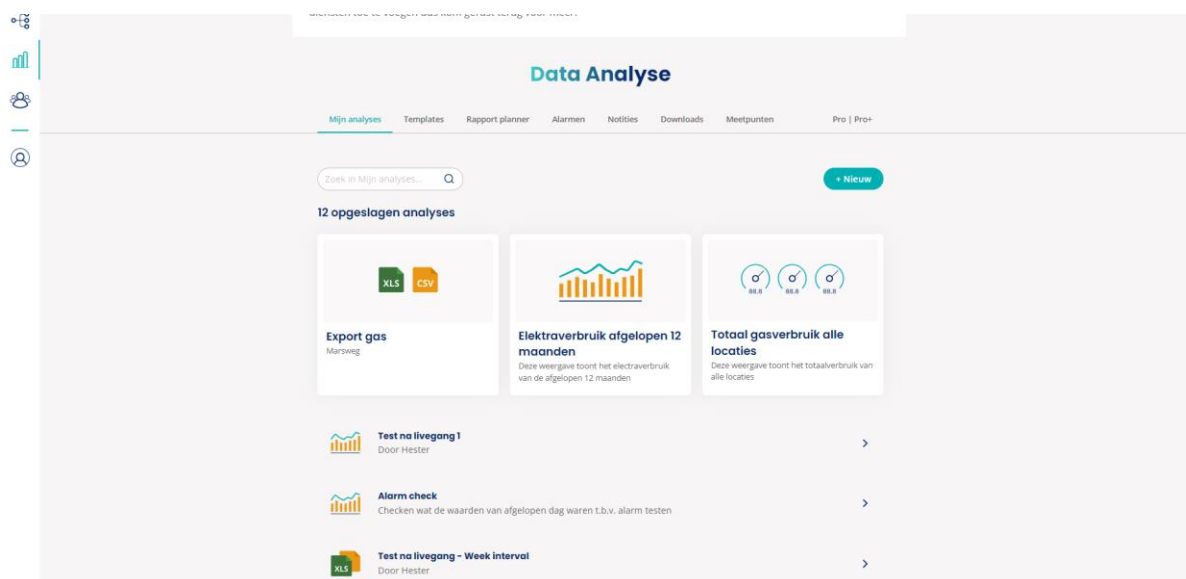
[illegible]

Data Analyse

Mijn analyses Templates Rapport planner Alarmen Notities Downloads Meetpunten Pro | Pro+

Zoek in Mijn analyses...

+ Nieuw

12 opgeslagen analyses

XLS CSV

Export gas
Marsweg

Elektraverbruik afgelopen 12 maanden
Deze weergave toont het electraverbruik van de afgelopen 12 maanden

88.8 88.8 88.8

Totaal gasverbruik alle locaties
Deze weergave toont het totaalverbruik van alle locaties

Test na livegang 1
Door Hester

Alarm check
Checken wat de waarden van afgelopen dag waren t.b.v. alarm testen

XLS
Test na livegang - Week interval
Door Hester